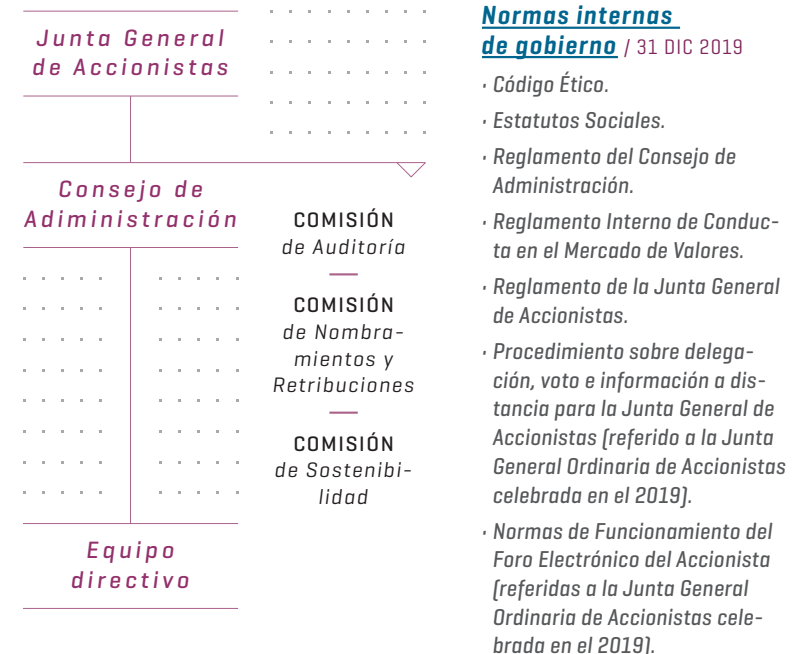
Junta General de Accionistas

Consejo de Adiministración

COMISIÓN
de Auditoría

COMISIÓN
de Nombramientos y Retribuciones

COMISIÓN
de Sostenibilidad

Equipo directivo

Normas internas de gobierno / 31 DIC 2019

· Código Ético.

· Estatutos Sociales.

· Reglamento del Consejo de Administración.

· Reglamento Interno de Conducta en el Mercado de Valores.

· Reglamento de la Junta General de Accionistas.

· Procedimiento sobre delegación, voto e información a distancia para la Junta General de Accionistas (referido a la Junta General Ordinaria de Accionistas celebrada en el 2019).

· Normas de Funcionamiento del Foro Electrónico del Accionista (referidas a la Junta General Ordinaria de Accionistas celebrada en el 2019).